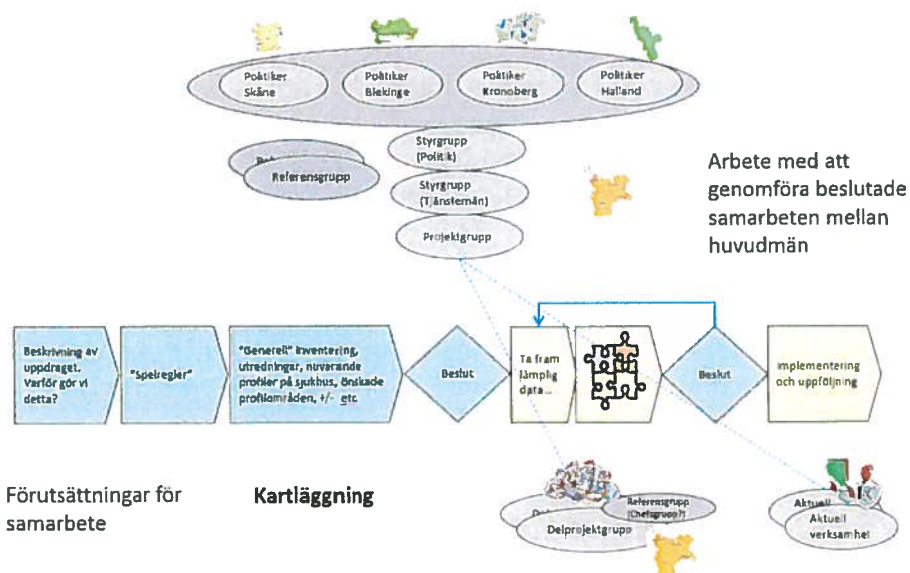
Politiker Skåne

Politiker Blekinge

Politiker Kronoberg

Politiker Halland

Styrgrupp (Politik)

Styrgrupp (Tjänstemän)

Projektgrupp

Ref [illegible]

Referensgrupp

Arbete med att genomföra beslutade samarbeten mellan huvudmän

Beskrivning av uppdraget. Varför gör vi detta?

"Spelregler"

"Generell" inventering, utredningar, nuvarande profiler på sjukhus, önskade profilområden, +/- etc

Beslut

Ta fram lämplig data...

Beslut

Implementering och uppföljning

Förutsättningar för samarbete

Kartläggning

Del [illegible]

Referensgrupp (Chefsgrupp?)

Delprojektgrupp

Aktuell

Aktuell verksamhet